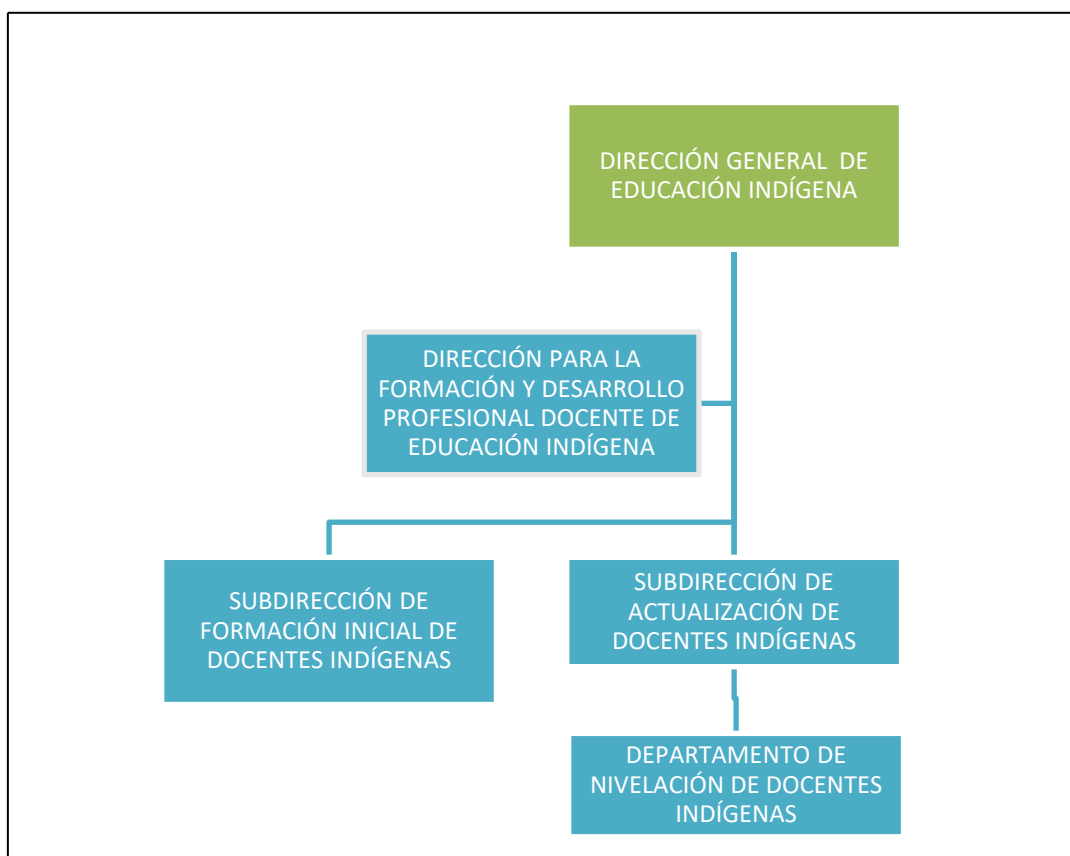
DIRECCIÓN GENERAL DE EDUCACIÓN INDÍGENA

DIRECCIÓN PARA LA FORMACIÓN Y DESARROLLO PROFESIONAL DOCENTE DE EDUCACIÓN INDÍGENA

SUBDIRECCIÓN DE FORMACIÓN INICIAL DE DOCENTES INDÍGENAS

SUBDIRECCIÓN DE ACTUALIZACIÓN DE DOCENTES INDÍGENAS

DEPARTAMENTO DE NIVELACIÓN DE DOCENTES INDÍGENAS